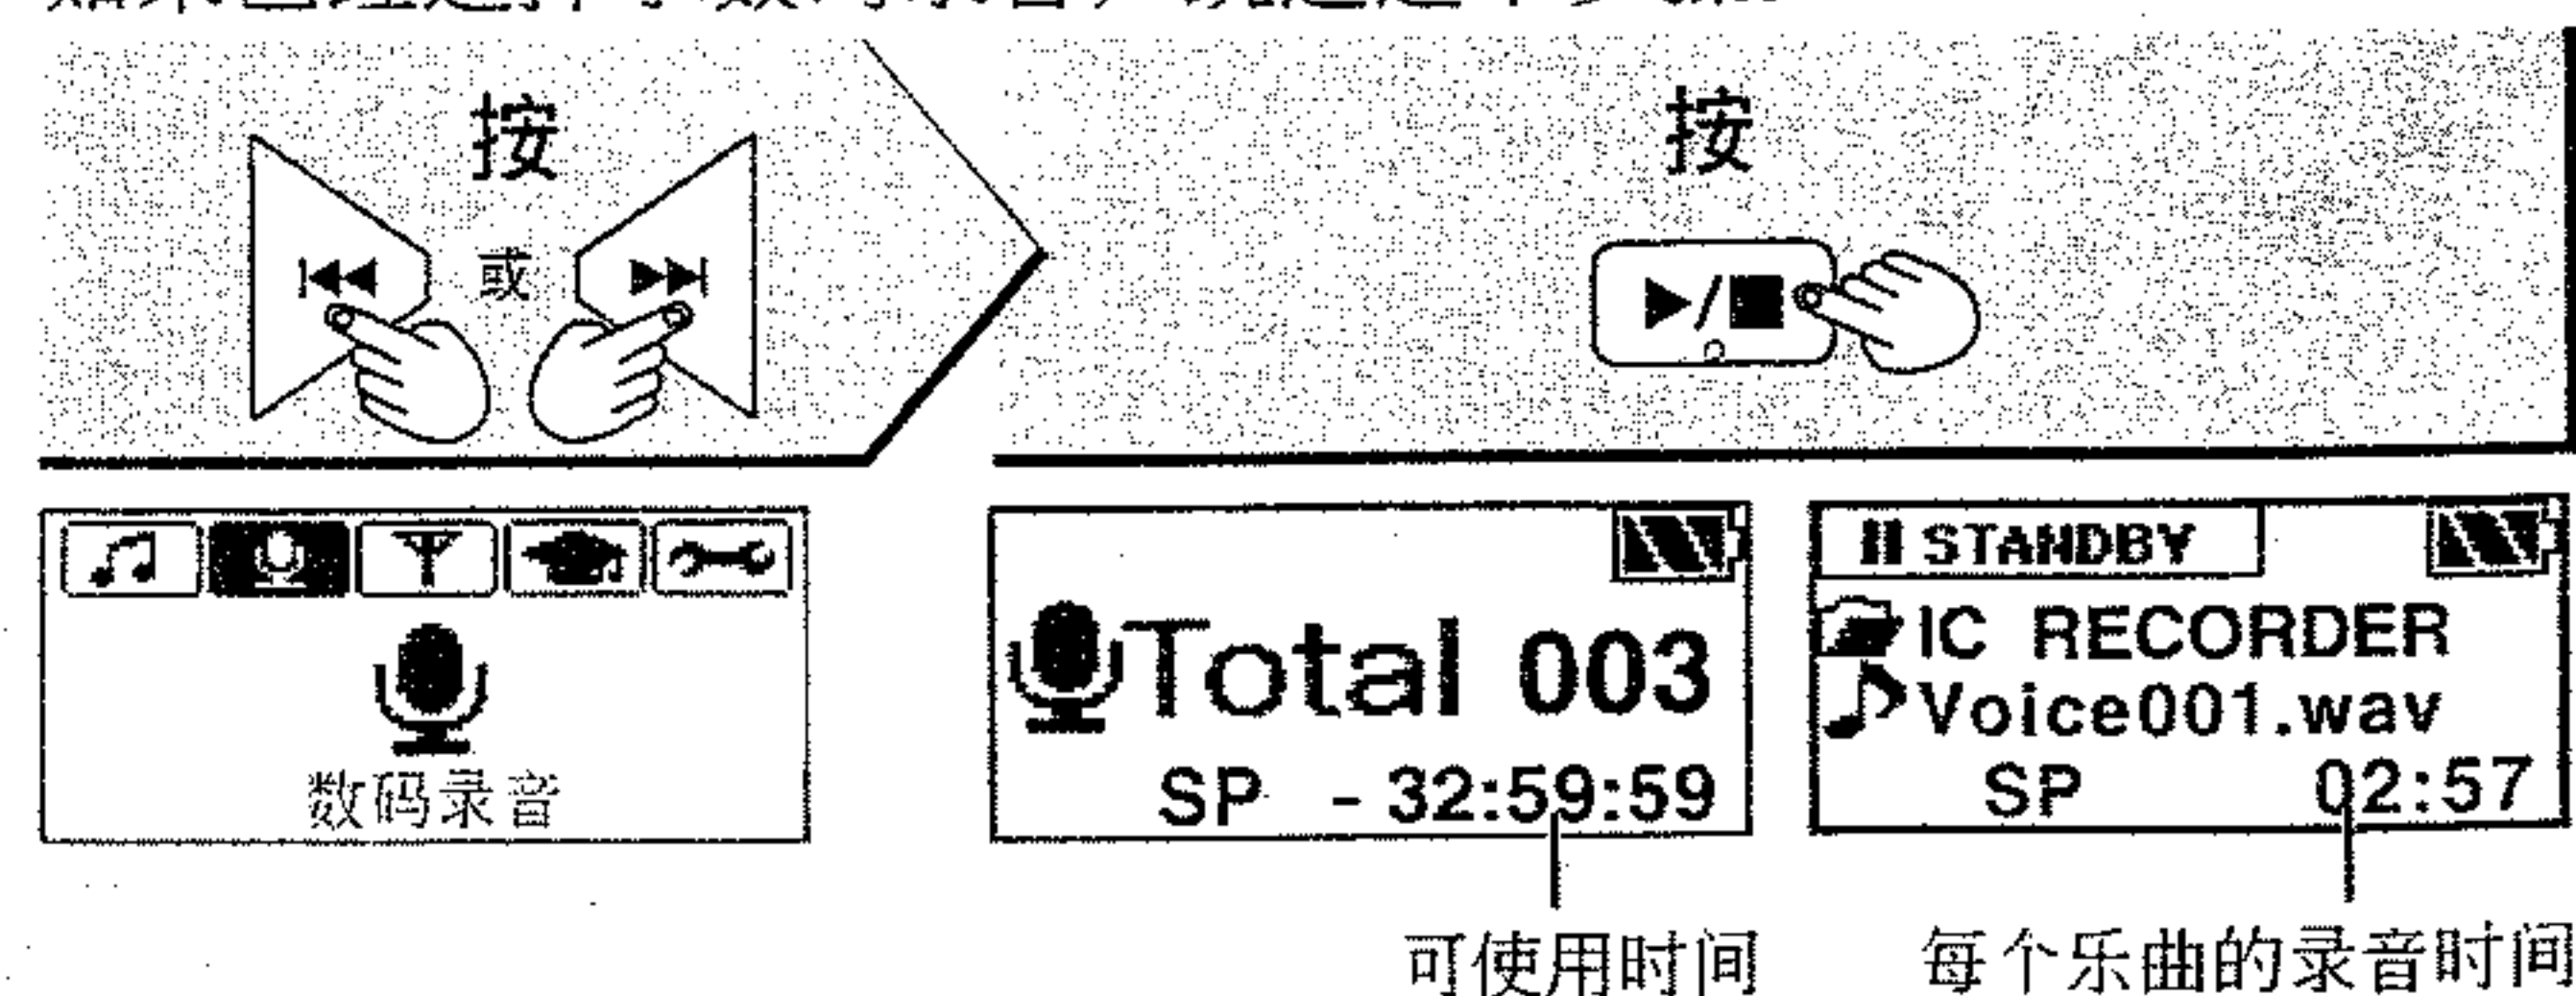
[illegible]

按

$\blacktriangleleft\blacktriangleleft$ 或 $\blacktriangleright\blacktriangleright$

按

$\blacktriangleright/\blacksquare$

数码录音

Total 003
SP - 32:59:59

II STANDBY
IC RECORDER
Voice001.wav
SP 02:57

可使用时间

每个乐曲的录音时间